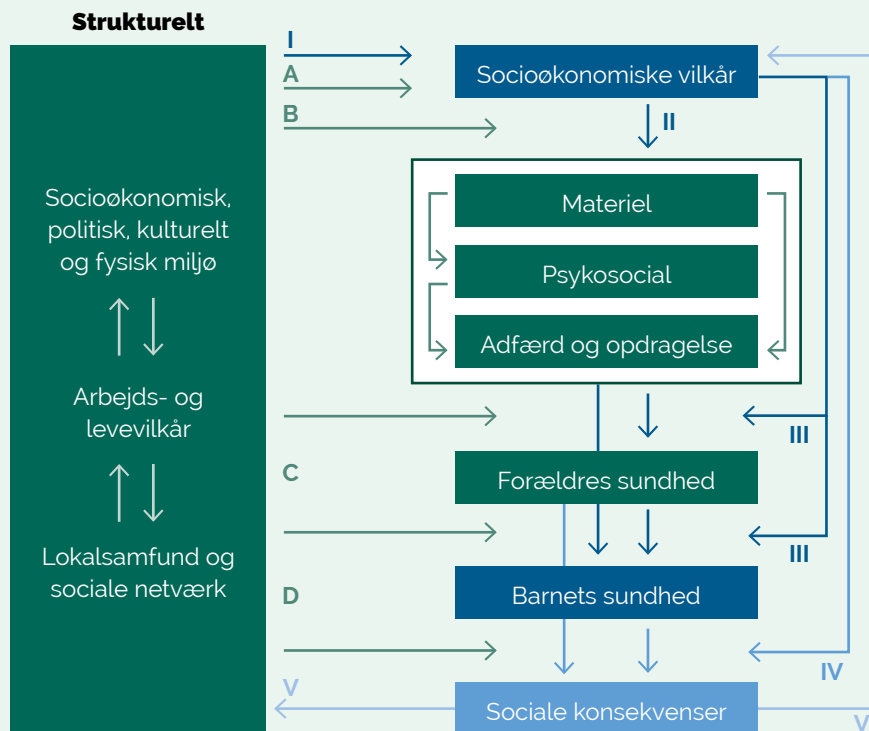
Strukturelt

Socioøkonomisk, politisk, kulturelt og fysisk miljø

Arbejds- og levevilkår

Lokalsamfund og sociale netværk

I
A
B

Socioøkonomiske vilkår

II

Materiel
Psykosocial
Adfærd og opdragelse

III

C

Forældres sundhed

III

D

Barnets sundhed

IV

V

Sociale konsekvenser

V